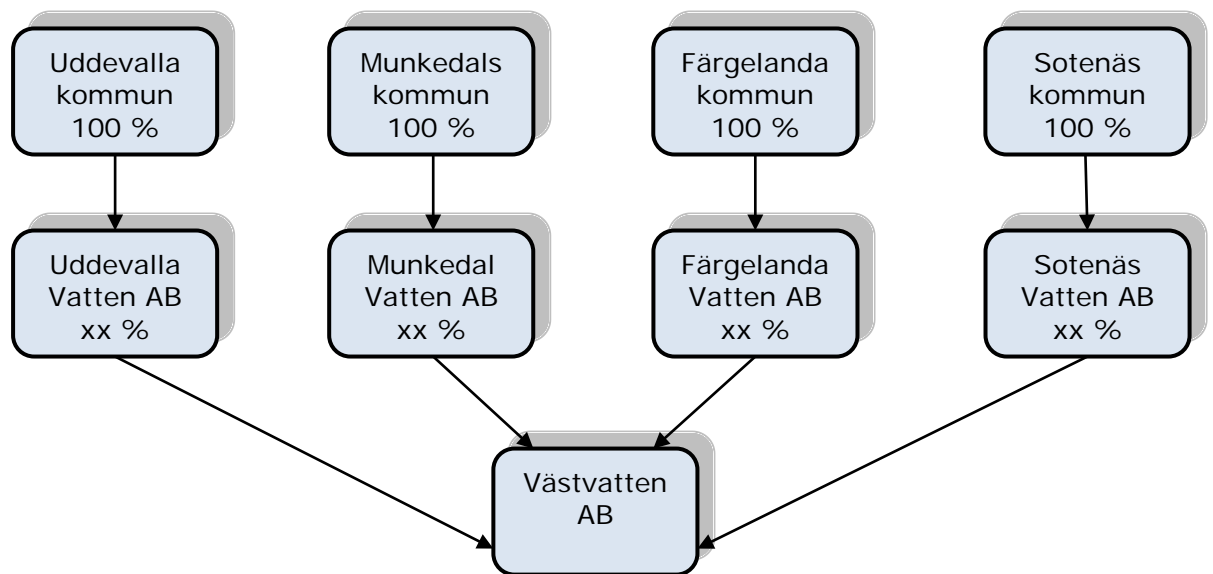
Uddevalla kommun 100 %

Munkedals kommun 100 %

Färgelanda kommun 100 %

Sotenäs kommun 100 %

Uddevalla Vatten AB xx %

Munkedal Vatten AB xx %

Färgelanda Vatten AB xx %

Sotenäs Vatten AB xx %

Västvatten AB